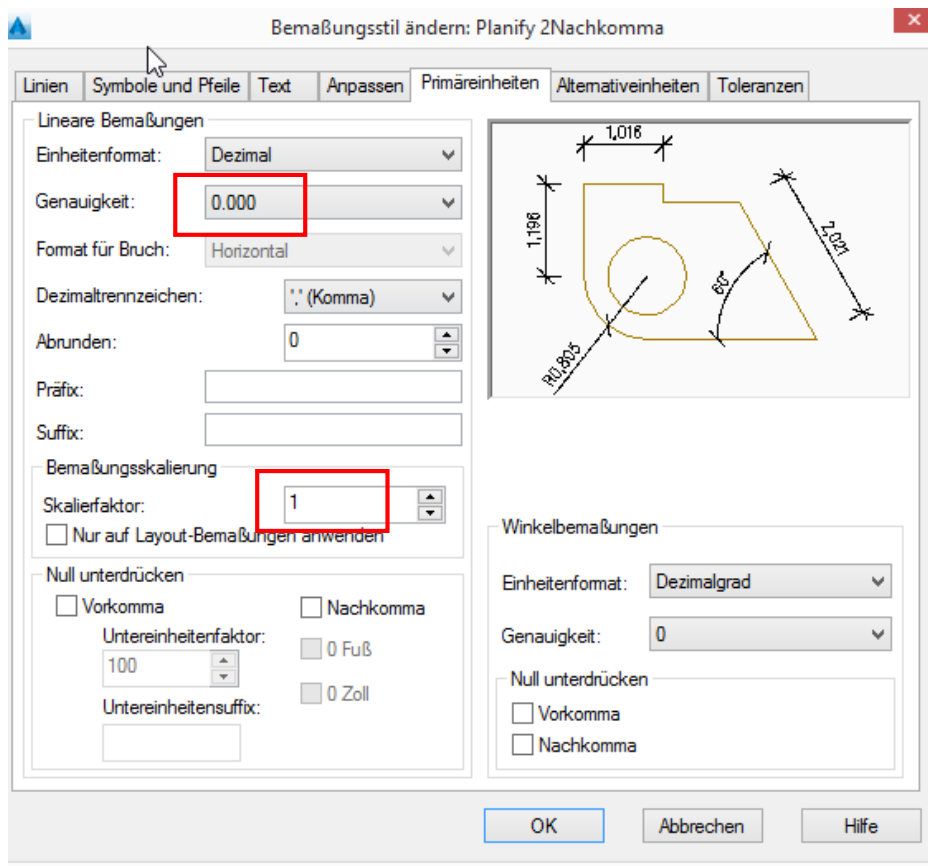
Bemaßungsstil ändern: Planify 2Nachkomma

Linien | Symbole und Pfeile | Text | Anpassen | Primäreinheiten | Alternativeinheiten | Toleranzen

Lineare Bemaßungen

Einheitenformat: Dezimal

Genauigkeit: 0.000

Format für Bruch: Horizontal

Dezimaltrennzeichen: ',' (Komma)

Abrunden: 0

Präfix:

Suffix:

Bemaßungsskalierung

Skalierfaktor: 1

Nur auf Layout-Bemaßungen anwenden

Null unterdrücken

Vorkomma

Untereinheitenfaktor:

100

Untereinheitensuffix:

Nachkomma

0 Fuß

0 Zoll

1,016

1,196

2,021

60°

R0,805

Winkelbemaßungen

Einheitenformat: Dezimalgrad

Genauigkeit: 0

Null unterdrücken

Vorkomma

Nachkomma

OK | Abbrechen | Hilfe